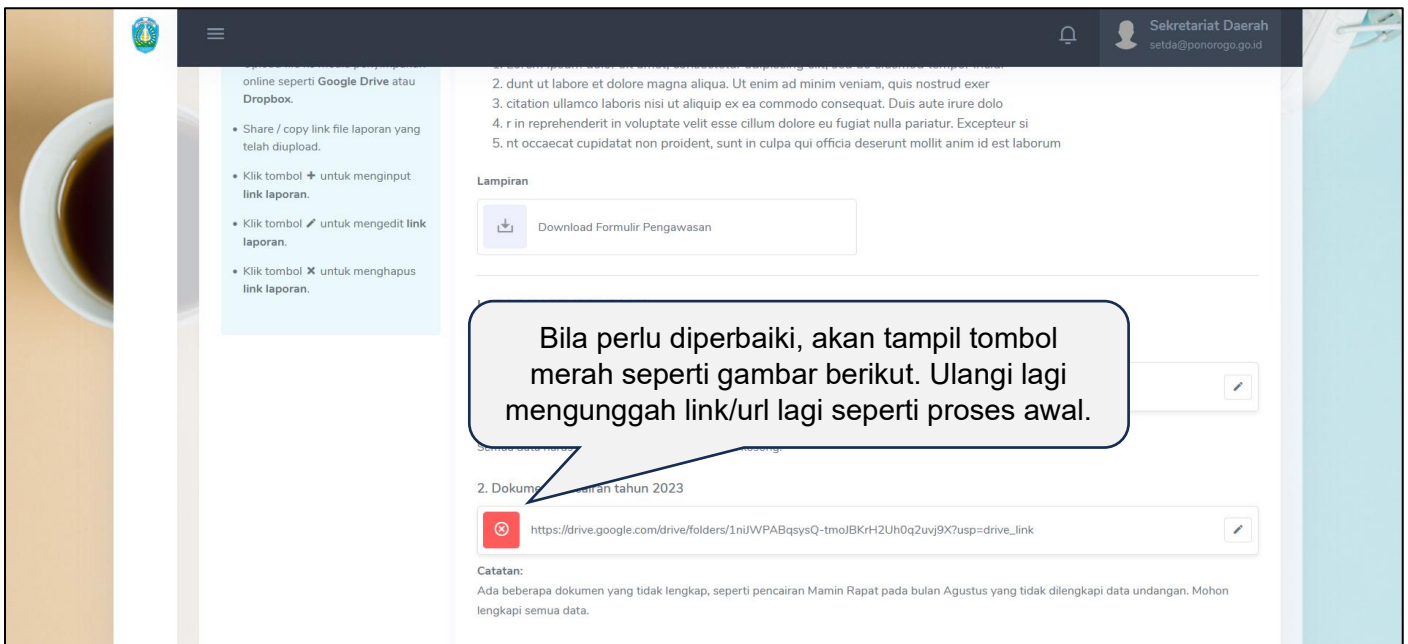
Sekretariat Daerah
setda@ponorogo.go.id

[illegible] online seperti **Google Drive** atau **Dropbox**.

• Share / copy link file laporan yang telah diupload.

• Klik tombol + untuk menginput **link laporan**.

• Klik tombol ✎ untuk mengedit **link laporan**.

• Klik tombol ✕ untuk menghapus **link laporan**.

1. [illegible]
2. dunt ut labore et dolore magna aliqua. Ut enim ad minim veniam, quis nostrud exer
3. citation ullamco laboris nisi ut aliquip ex ea commodo consequat. Duis aute irure dolo
4. r in reprehenderit in voluptate velit esse cillum dolore eu fugiat nulla pariatur. Excepteur si
5. nt occaecat cupidatat non proident, sunt in culpa qui officia deserunt mollit anim id est laborum

Lampiran

Download Formulir Pengawasan

Bila perlu diperbaiki, akan tampil tombol merah seperti gambar berikut. Ulangi lagi mengunggah link/url lagi seperti proses awal.

Semua data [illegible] kosong.

2. Dokume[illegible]iran tahun 2023

https://drive.google.com/drive/folders/1niJWPABqsysQ-tmoJBKrH2Uh0q2uvj9X?usp=drive_link

Catatan:
Ada beberapa dokumen yang tidak lengkap, seperti pencairan Mamin Rapat pada bulan Agustus yang tidak dilengkapi data undangan. Mohon lengkapi semua data.